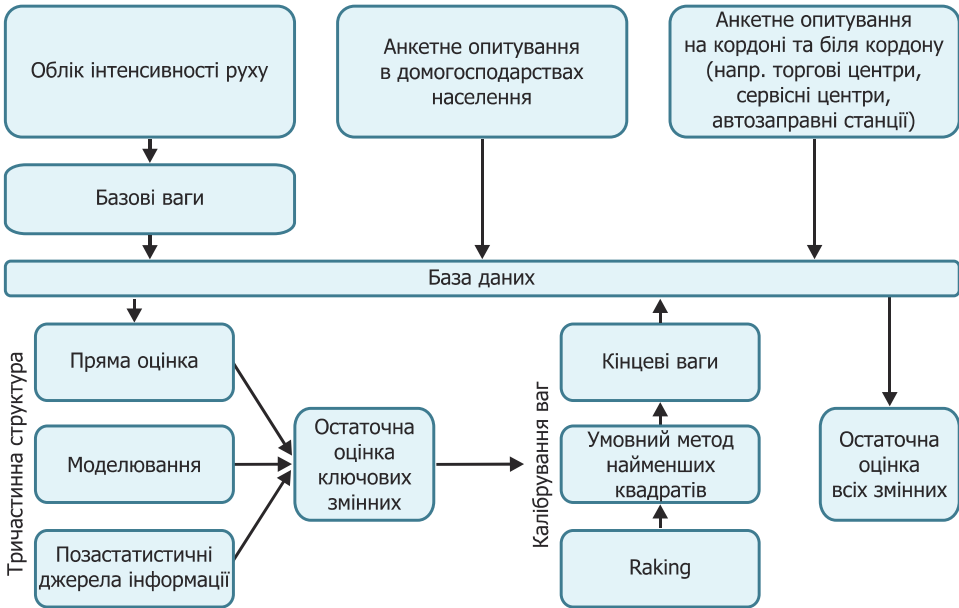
Облік інтенсивності руху

Анкетне опитування в домогосподарствах населення

Анкетне опитування на кордоні та біля кордону (напр. торгові центри, сервісні центри, автозаправні станції)

Базові ваги

База даних

Тричастинна структура

Пряма оцінка

Моделювання

Позастатистичні джерела інформації

Остаточна оцінка ключових змінних

Калібрування ваг

Кінцеві ваги

Умовний метод найменших квадратів

Raking

Остаточна оцінка всіх змінних